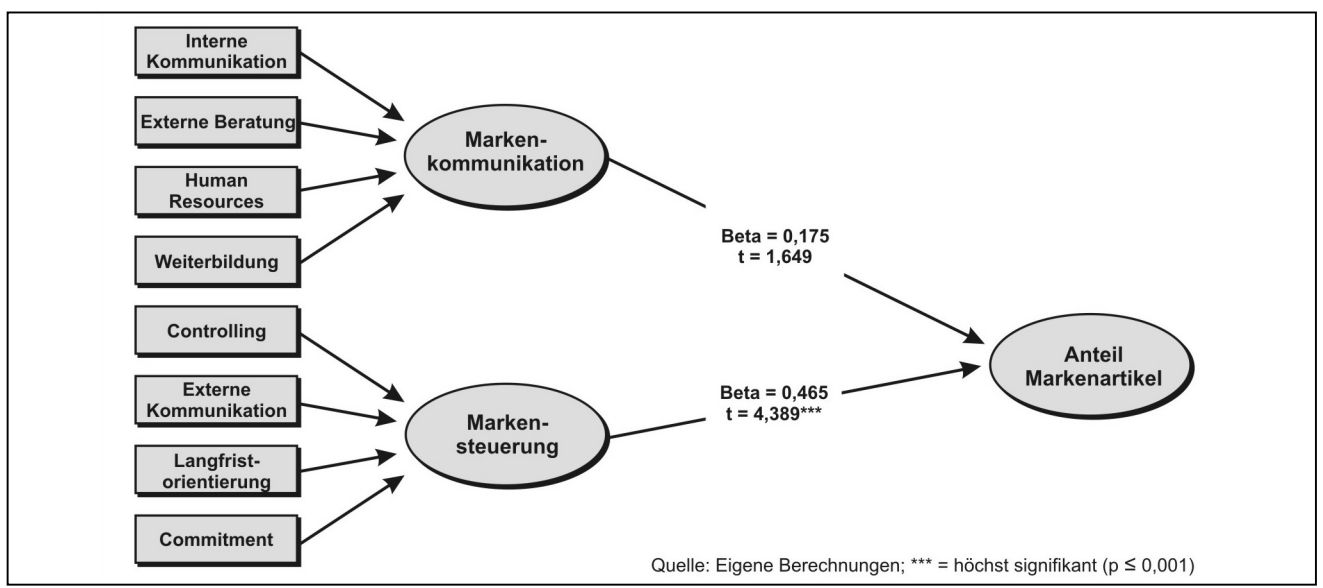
Interne Kommunikation

Externe Beratung

Human Resources

Weiterbildung

Marken-kommunikation

Controlling

Externe Kommunikation

Langfrist-orientierung

Commitment

Marken-steuerung

Beta = 0,175
t = 1,649

Beta = 0,465
t = 4,389***

Anteil Markenartikel

Quelle: Eigene Berechnungen; *** = höchst signifikant (p $\leq$ 0,001)